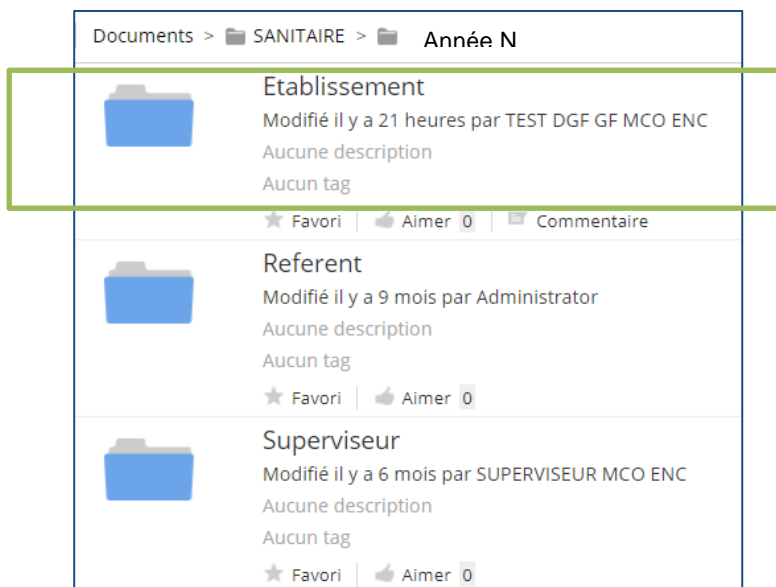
Documents > SANITAIRE > Année N

Etablissement
Modifié il y a 21 heures par TEST DGF GF MCO ENC
Aucune description
Aucun tag
Favori | Aimer 0 | Commentaire

Referent
Modifié il y a 9 mois par Administrator
Aucune description
Aucun tag
Favori | Aimer 0

Superviseur
Modifié il y a 6 mois par SUPERVISEUR MCO ENC
Aucune description
Aucun tag
Favori | Aimer 0